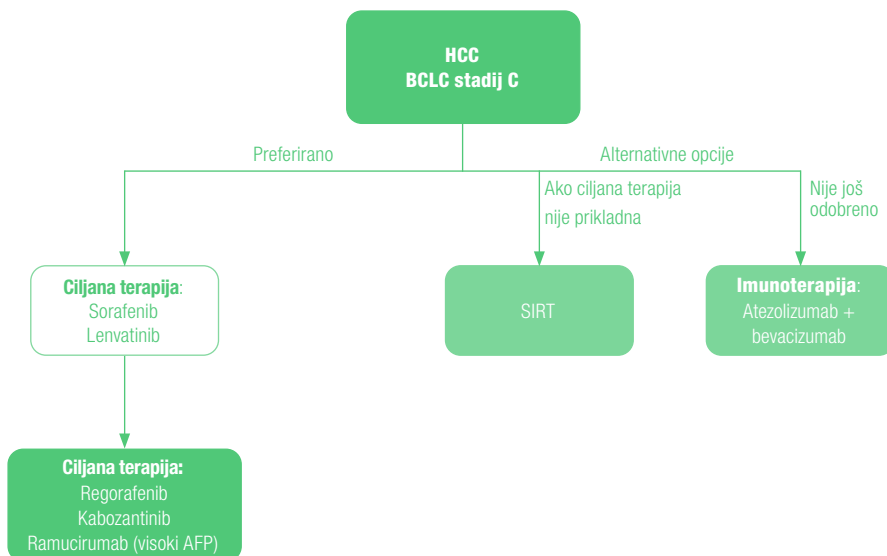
HCC
BCLC stadij C

Preferirano

Alternativne opcije

Ako ciljana terapija nije prikladna

Nije još odobreno

Ciljana terapija:
Sorafenib
Lenvatinib

SIRT

Imunoterapija:
Atezolizumab + bevacizumab

Ciljana terapija:
Regorafenib
Kabozantinib
Ramucirumab (visoki AFP)